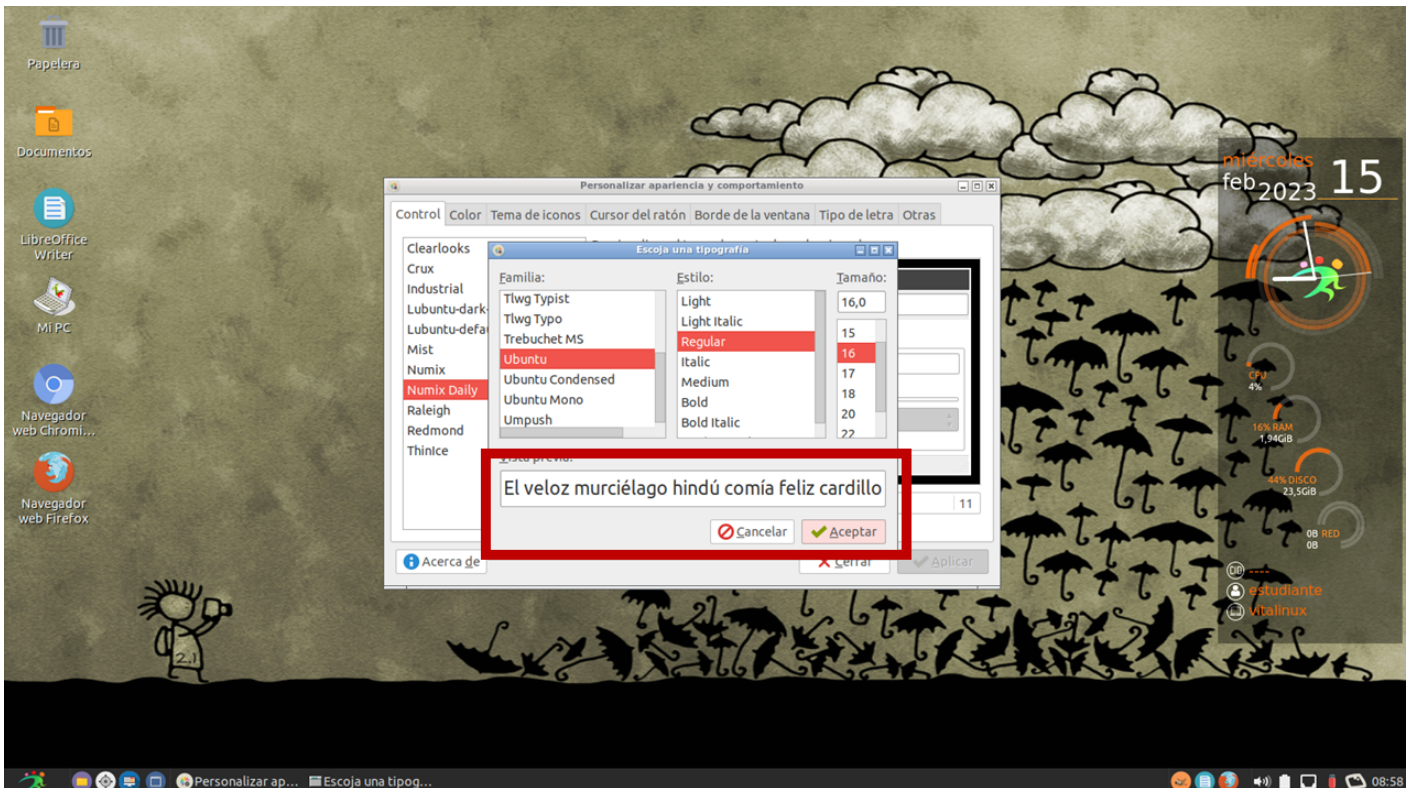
Papelera

Documentos

LibreOffice Writer

Mi PC

Navegador web Chromi...

Navegador web Firefox

Personalizar apariencia y comportamiento

Control | Color | Tema de iconos | Cursor del ratón | Borde de la ventana | Tipo de letra | Otras

Clearlooks
Crux
Industrial
Lubuntu-dark-
Lubuntu-defa
Mist
Numix
Numix Daily
Raleigh
Redmond
ThinIce

Escoja una tipografía

Familia:
Tlwg Typist
Tlwg Typo
Trebuchet MS
Ubuntu
Ubuntu Condensed
Ubuntu Mono
Umpush

Estilo:
Light
Light Italic
Regular
Italic
Medium
Bold
Bold Italic

Tamaño:
16,0
15
16
17
18
20
22

Vista previa:
El veloz murciélago hindú comía feliz cardillo

Cancelar
Aceptar

11

Acerca de
Cerrar
Aplicar

miércoles
feb 2023 15

CPU
4%
16% RAM
1,94GiB
44% DISCO
23,5GiB
0B RED
0B

----
estudiante
vitalinux

Personalizar ap...
Escoja una tipog...
08:58